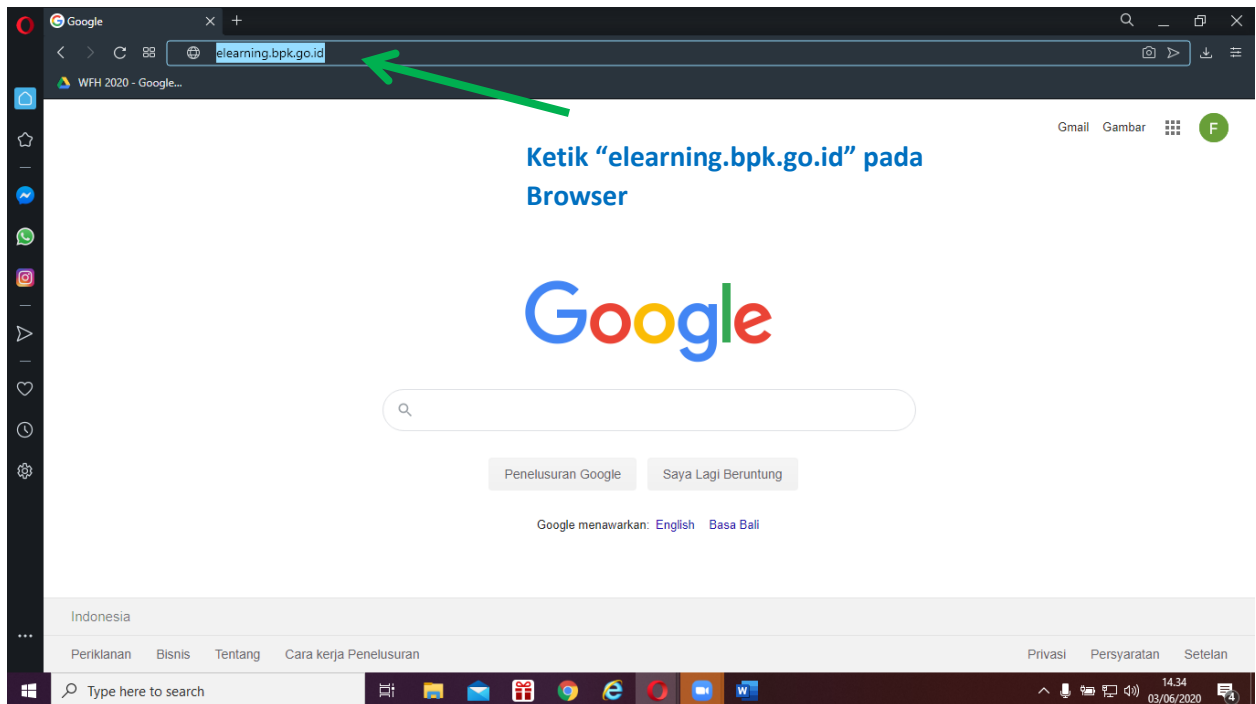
Google

elearning.bpk.go.id

WFH 2020 - Google...

Gmail Gambar F

Ketik “elearning.bpk.go.id” pada Browser

Google

Penelusuran Google Saya Lagi Beruntung

Google menawarkan: English Basa Bali

Indonesia

Periklanan Bisnis Tentang Cara kerja Penelusuran

Privasi Persyaratan Setelan

Type here to search

14.34
03/06/2020

4